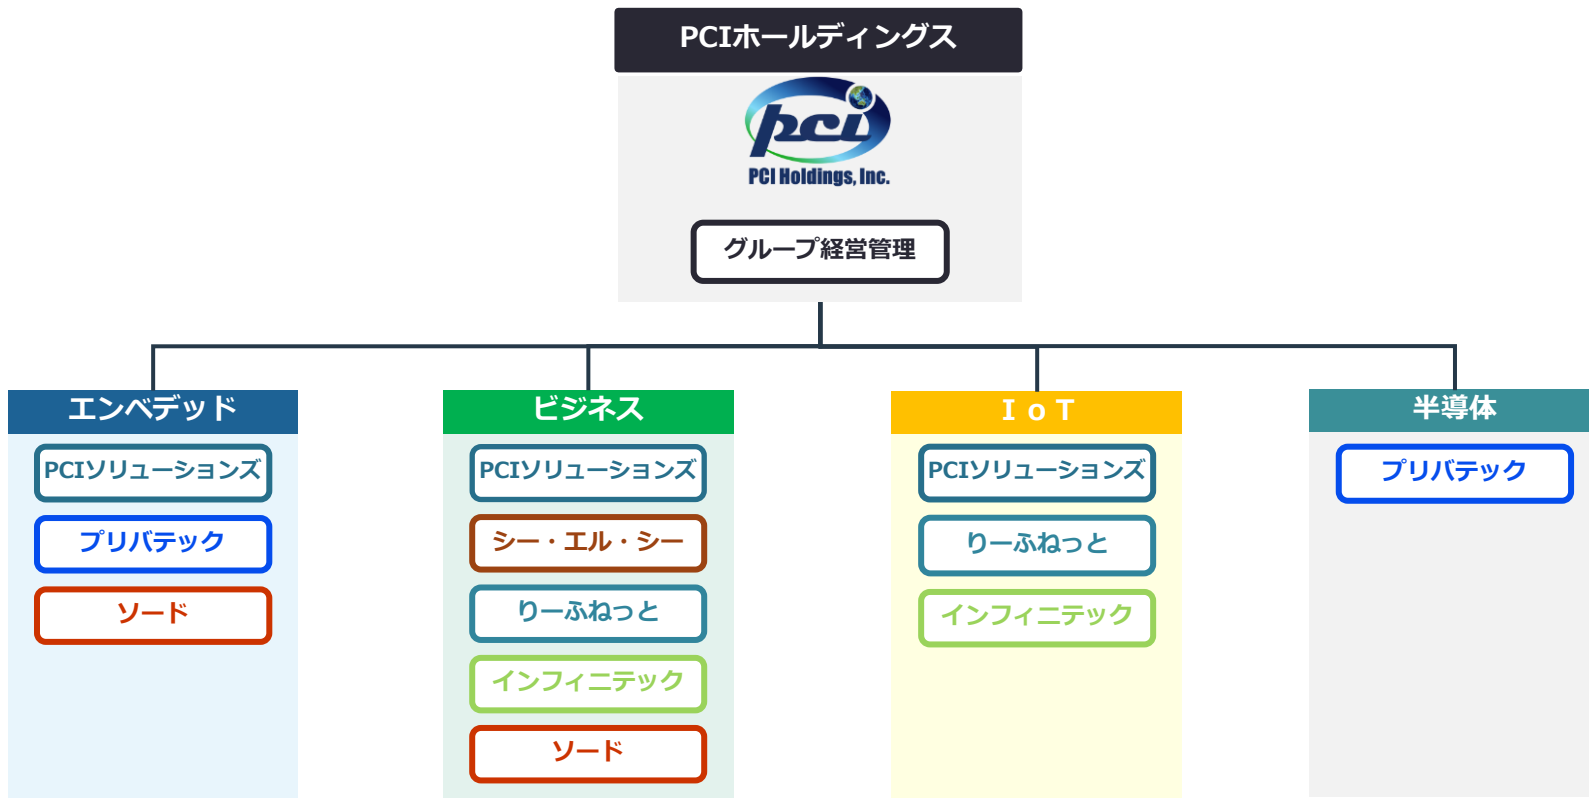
PCIホールディングス

pci
PCI Holdings, Inc.

グループ経営管理

エンベデッド
PCIソリューションズ
プリバテック
ソード

ビジネス
PCIソリューションズ
シー・エル・シー
りーふねっと
インフィニテック
ソード

I o T
PCIソリューションズ
りーふねっと
インフィニテック

半導体
プリバテック